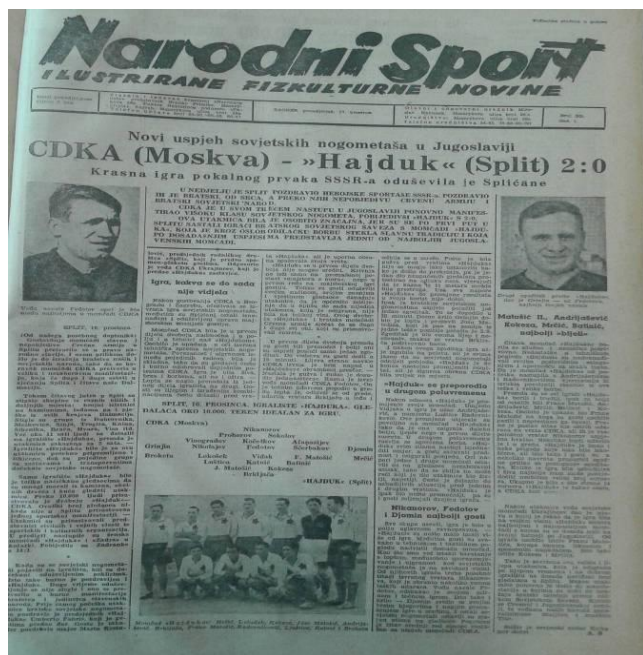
Narodni Sport
ILUSTRIRANE FIZKULTURNE NOVINE

Novi uspjeh sovjetskih nogometaša u Jugoslaviji
CDKA (Moskva) - »Hajduk« (Split) 2:0
Krasna igra pokalnog prvaka SSSR-a oduševila je Splićane

U NEDJELJU JE SPLIT POZDRAVIO HEROJSKE SPORTAŠE SSSR-a, PODSJETIO IH JE BRATSKI OD SRCA, A PREKO NJIH NEPOBJEDIVU CRVENU ARMIJU I BRATSKI SOVJETSKI NAROD.

CDKA JE U SVOM TREĆEM NASTUPU U JUGOSLAVIJI PONOVNO MANIFESTIRAO VISOKU KLASU SOVJETSKOG NOGOMETA, POKAZUJUĆI »HAJDUK« A S TIM SPLITSKI GLEDAOCI DRAGI DRAGOCJENE SOVJETSKOG SAVEZA I MOMČADI »HAJDUKA« I DOKAZ KOJI JE SPLITSKI ...

Igra, kakvu se to sada nije vidjelo

»Hajduk« se preporodio u drugom poluvremenu

SPLIT, 16. PROSINCA. KRALJESTE »HAJDUKA« GLEDALACA OKO 10.000. TEREN IDEALAN ZA IGRU.

CDKA (Moskva)
Nikanorov
Prohorov Sokolov
Grinjin Vinogradov Kočetkov Alpatijev Djemin
Nikolajev Fedotov Šoškalov
Bobrov
Lokošek Vidak Mihanović
Broketa Lešković F. Matošić Mrčić
Katnić Batinić
J. Matošić Kokeza
Beara
»HAJDUK« (Split)

Matošić II., Andrijašević
Kokeza, Mrčić, Batinić,
najbolji »bijeli«

Nikanorov, Fedotov
i Djemin najbolji gosti

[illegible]